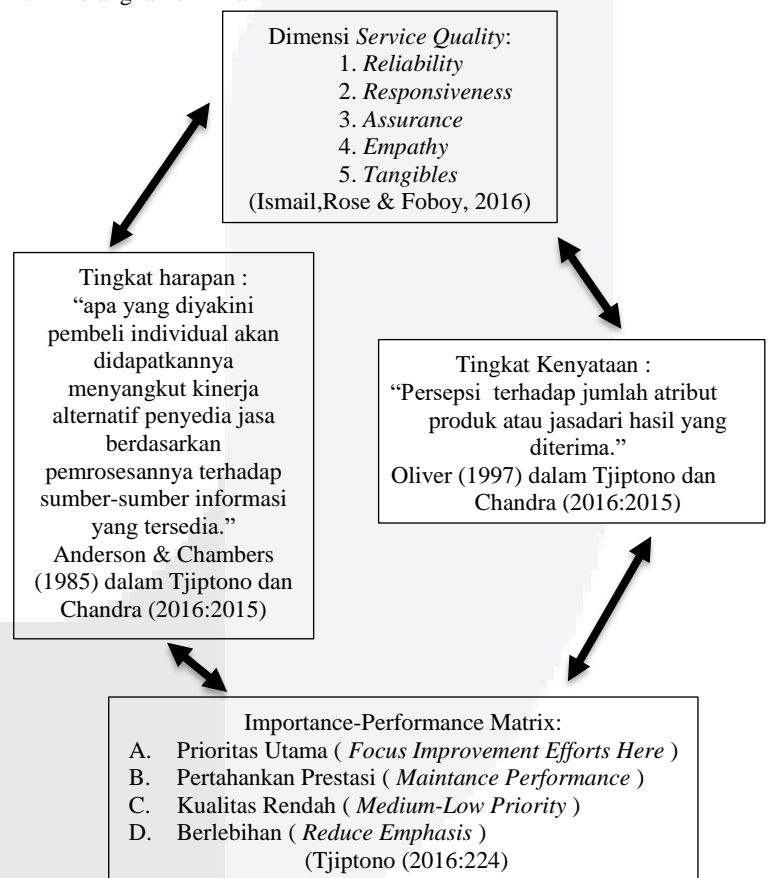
Dimensi *Service Quality*:
1. *Reliability*
2. *Responsiveness*
3. *Assurance*
4. *Empathy*
5. *Tangibles*
(Ismail,Rose & Foboy, 2016)

Tingkat harapan :
“apa yang diyakini pembeli individual akan didapatkannya menyangkut kinerja alternatif penyedia jasa berdasarkan pemrosesannya terhadap sumber-sumber informasi yang tersedia.”
Anderson & Chambers (1985) dalam Tjiptono dan Chandra (2016:2015)

Tingkat Kenyataan :
“Persepsi terhadap jumlah atribut produk atau jasadari hasil yang diterima.”
Oliver (1997) dalam Tjiptono dan Chandra (2016:2015)

Importance-Performance Matrix:
A. Prioritas Utama ( *Focus Improvement Efforts Here* )
B. Pertahankan Prestasi ( *Maintance Performance* )
C. Kualitas Rendah ( *Medium-Low Priority* )
D. Berlebihan ( *Reduce Emphasis* )
(Tjiptono (2016:224)